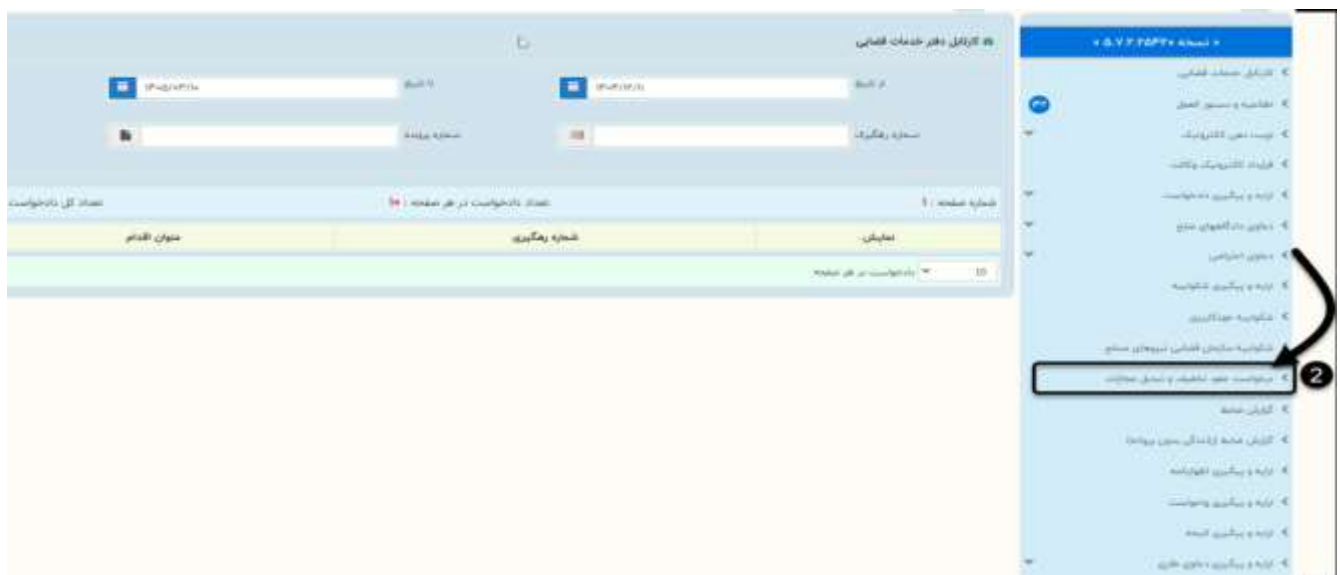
« نسخه ۵.۷.۲.۲۵۴۲۰ »

کارتابل خدمات قضایی
ابلاغیه و دستور العمل
ثبت دعوی الکترونیک
قرارداد الکترونیک وکالت
ارایه و پیگیری دادخواست
دعاوی دادگاههای صلح
دعوی اعتراضی
ارایه و پیگیری شکوائیه
شکوائیه جوتکاری
شکوائیه سازمان قضایی نیروهای مسلح
درخواست عفو، تخفیف و تبدیل مجازات
گزارش جامع
گزارش جامع (رایگان) بدون پرداخت
ارایه و پیگیری اظهارنامه
ارایه و پیگیری واخواست
ارایه و پیگیری لایحه
ارایه و پیگیری دعوی طاری

کارتابل دفتر خدمات قضایی

از تاریخ
تا تاریخ
شماره رهگیری
شماره پرونده

شماره صفحه : ۱
تعداد دادخواست در هر صفحه : ۱۰
تعداد کل دادخواست

| نمایش | شماره رهگیری | عنوان اقدام |
|---|---|---|

10 دادخواست در هر صفحه

2